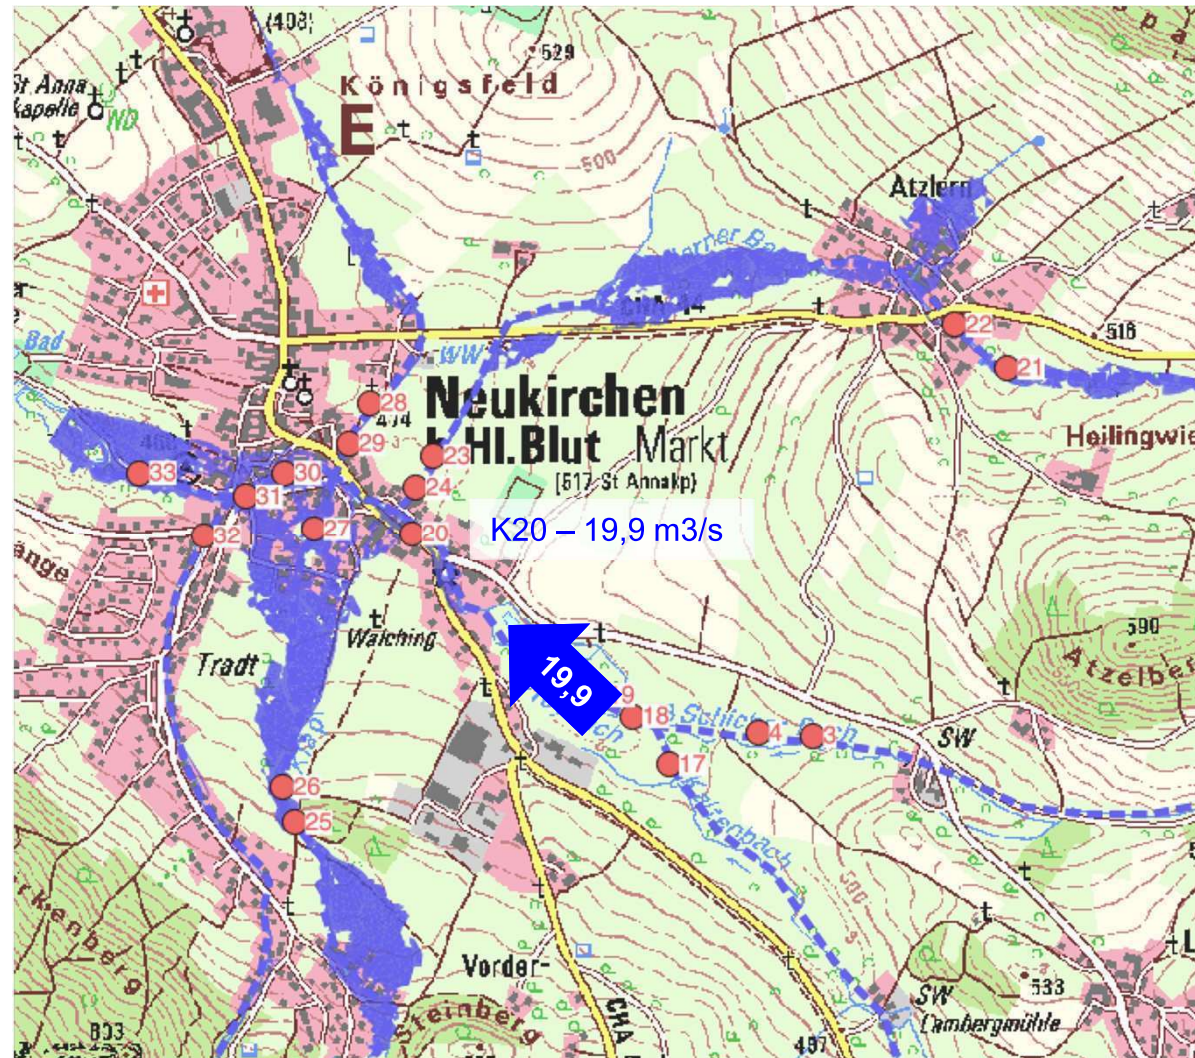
(408)
529
Königsfeld
E
St Anna Kapelle
ND
500
Atzlern
Bad
WW
Neukirchen b.Hl.Blut Markt
[517 St Annakp]
474
466
28
29
23
24
20
33
30
31
27
32
22
21
516
Heilingwie
K20 – 19,9 m3/s
19,9
Walching
Tradt
590
Atzelberg
9
18
17
4
3
Schlicht Bach
SW
26
25
Vorder-
CHA
Steinberg
SW
Cambergmühle
533
803
497